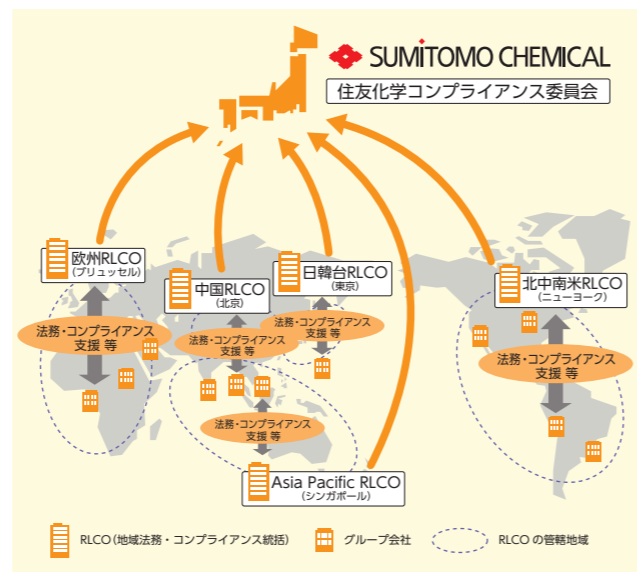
SUMITOMO CHEMICAL

住友化学コンプライアンス委員会

欧州RLCO
(ブリュッセル)

中国RLCO
(北京)

日韓台RLCO
(東京)

北中南米RLCO
(ニューヨーク)

法務・コンプライアンス
支援 等

法務・コンプライアンス
支援 等

法務・コンプライアンス
支援 等

法務・コンプライアンス
支援 等

法務・コンプライアンス
支援 等

Asia Pacific RLCO
(シンガポール)

RLCO(地域法務・コンプライアンス統括)

グループ会社

RLCOの管轄地域